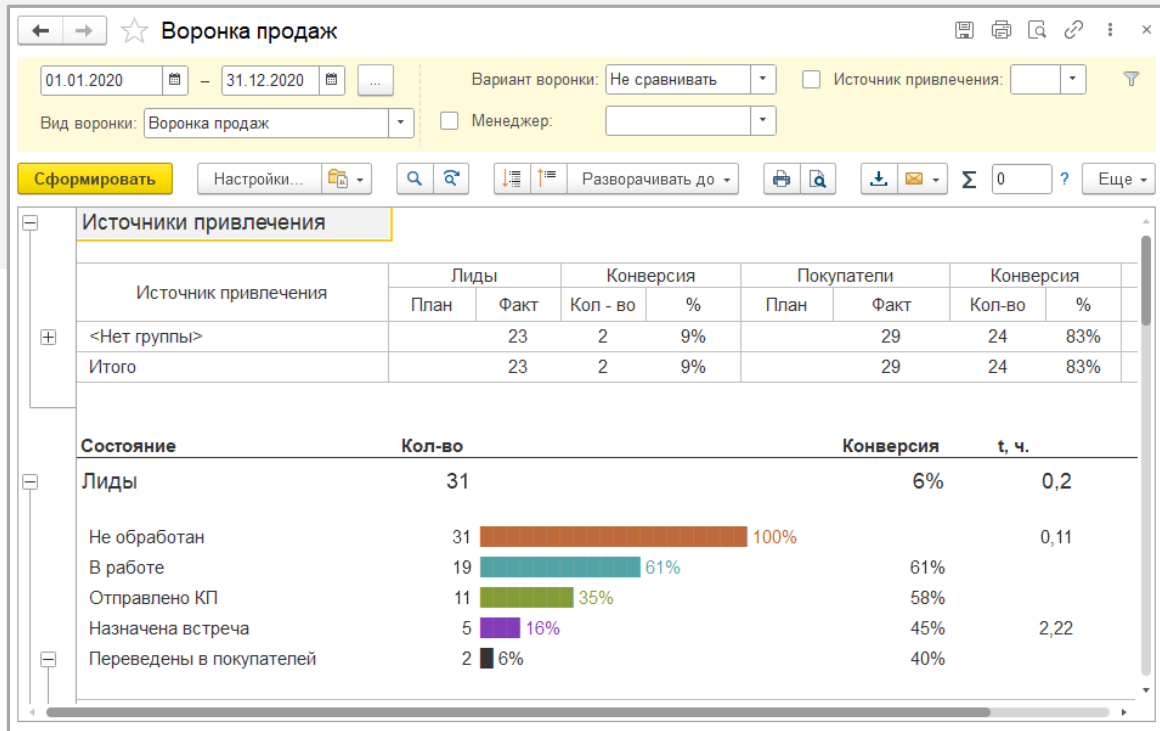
Воронка продаж

01.01.2020 – 31.12.2020 ...

Вариант воронки: Не сравнивать

Источник привлечения:

Вид воронки: Воронка продаж

Менеджер:

Сформировать Настройки... Разворачивать до Σ 0 ? Еще

Источники привлечения

| Источник привлечения | Лиды План | Лиды Факт | Конверсия Кол - во | Конверсия % | Покупатели План | Покупатели Факт | Конверсия Кол-во | Конверсия % |
|---|---|---|---|---|---|---|---|---|
| <Нет группы> | | 23 | 2 | 9% | | 29 | 24 | 83% |
| Итого | | 23 | 2 | 9% | | 29 | 24 | 83% |

| Состояние | Кол-во | | Конверсия | t, ч. |
|---|---|---|---|---|
| Лиды | 31 | | 6% | 0,2 |
| Не обработан | 31 | 100% | | 0,11 |
| В работе | 19 | 61% | 61% | |
| Отправлено КП | 11 | 35% | 58% | |
| Назначена встреча | 5 | 16% | 45% | 2,22 |
| Переведены в покупателей | 2 | 6% | 40% | |